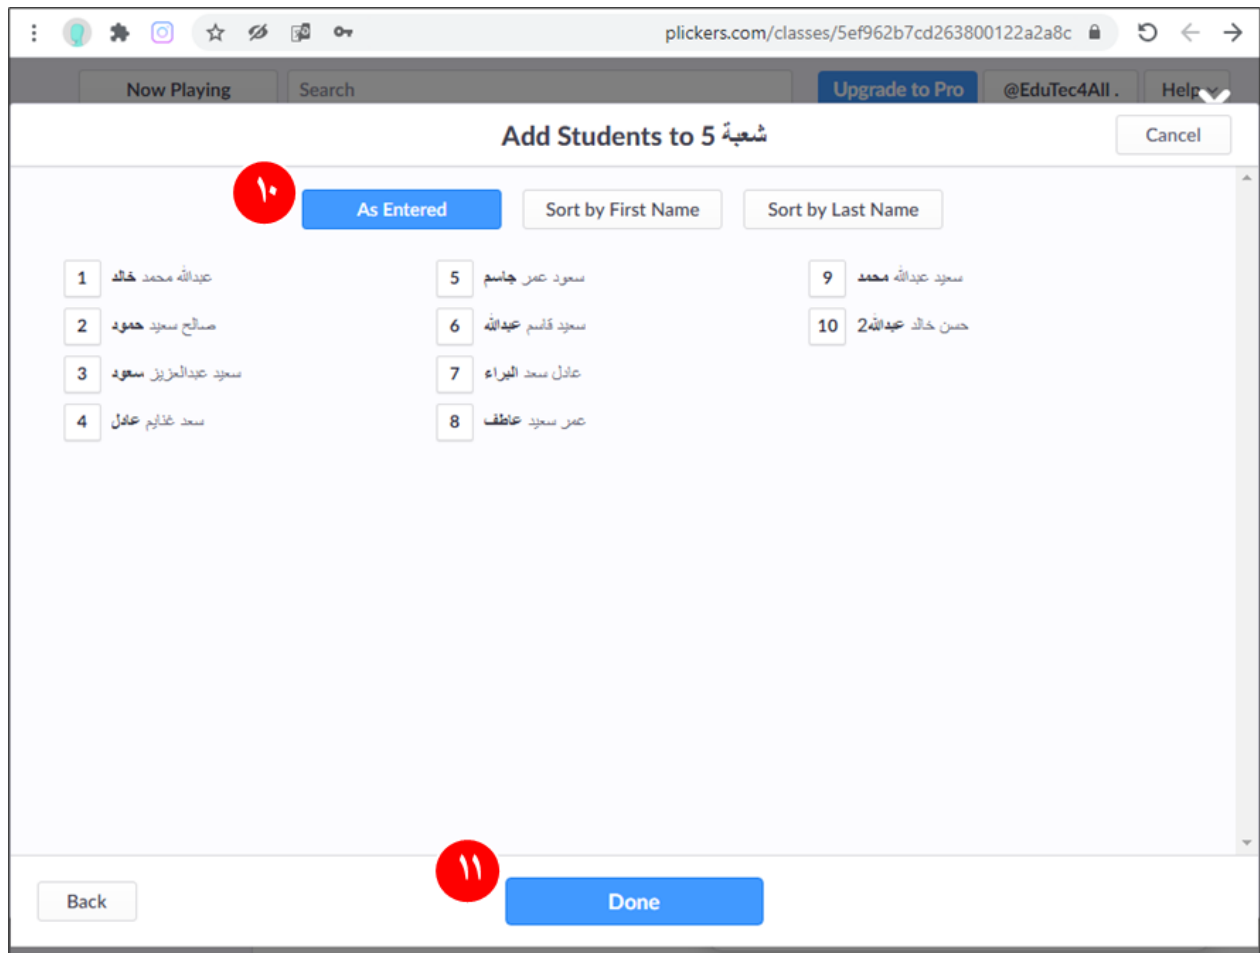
plickers.com/classes/5ef962b7cd263800122a2a8c

Now Playing
Search
Upgrade to Pro
@EduTec4All .
Help

Add Students to 5 شعبة
Cancel

١٠
As Entered
Sort by First Name
Sort by Last Name

1 عبدالله محمد خالد
2 صالح سعيد حمود
3 سعيد عبدالعزيز سعود
4 سعد غنايم عادل
5 سعود عمر جاسم
6 سعيد قاسم عبدالله
7 عادل سعد البراء
8 عمر سعيد عاطف
9 سعيد عبدالله محمد
10 حسن خالد عبدالله2

١١
Back
Done